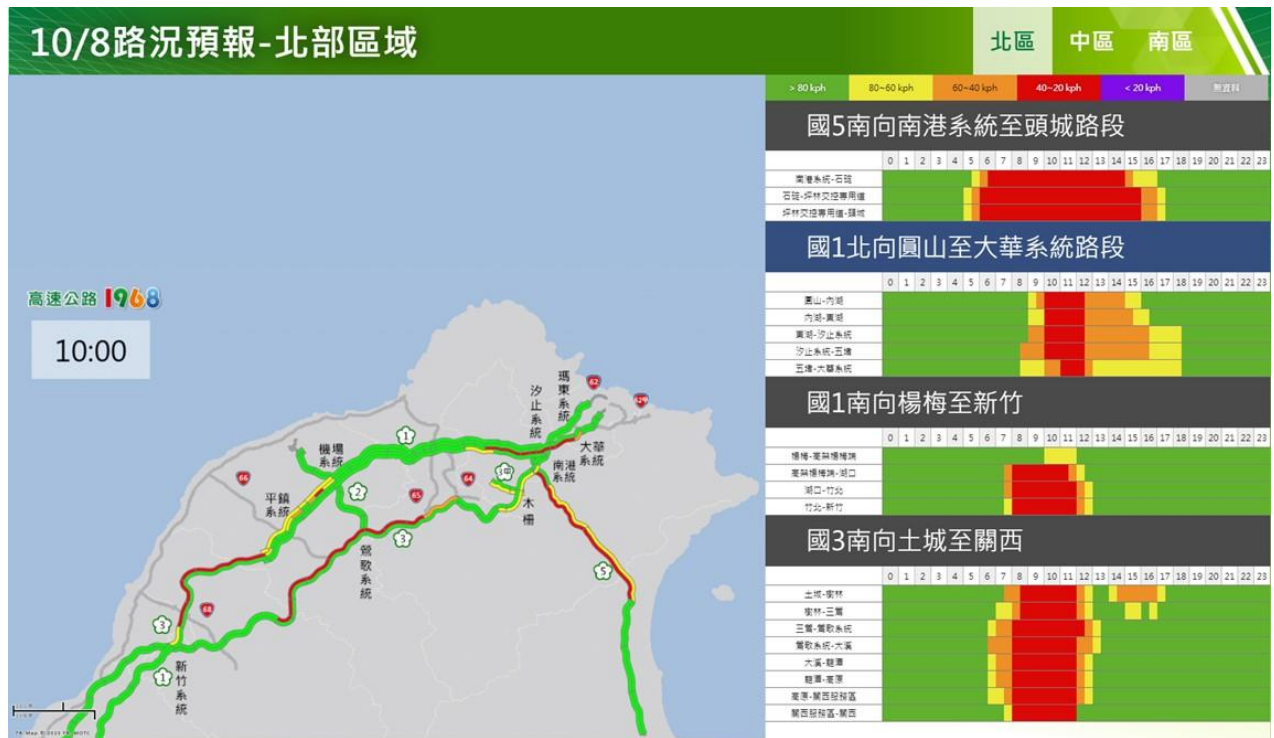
10/8路況預報-北部區域

北區 中區 南區

> 80 kph | 80~60 kph | 60~40 kph | 40~20 kph | < 20 kph | 無資料

國5南向南港系統至頭城路段

| | 0 | 1 | 2 | 3 | 4 | 5 | 6 | 7 | 8 | 9 | 10 | 11 | 12 | 13 | 14 | 15 | 16 | 17 | 18 | 19 | 20 | 21 | 22 | 23 |
|---|---|---|---|---|---|---|---|---|---|---|---|---|---|---|---|---|---|---|---|---|---|---|---|---|
| 南港系統-石碇 | | | | | | | | | | | | | | | | | | | | | | | | |
| 石碇-坪林交控專用道 | | | | | | | | | | | | | | | | | | | | | | | | |
| 坪林交控專用道-頭城 | | | | | | | | | | | | | | | | | | | | | | | | |

國1北向圓山至大華系統路段

| | 0 | 1 | 2 | 3 | 4 | 5 | 6 | 7 | 8 | 9 | 10 | 11 | 12 | 13 | 14 | 15 | 16 | 17 | 18 | 19 | 20 | 21 | 22 | 23 |
|---|---|---|---|---|---|---|---|---|---|---|---|---|---|---|---|---|---|---|---|---|---|---|---|---|
| 圓山-內湖 | | | | | | | | | | | | | | | | | | | | | | | | |
| 內湖-東湖 | | | | | | | | | | | | | | | | | | | | | | | | |
| 東湖-汐止系統 | | | | | | | | | | | | | | | | | | | | | | | | |
| 汐止系統-五堵 | | | | | | | | | | | | | | | | | | | | | | | | |
| 五堵-大華系統 | | | | | | | | | | | | | | | | | | | | | | | | |

國1南向楊梅至新竹

| | 0 | 1 | 2 | 3 | 4 | 5 | 6 | 7 | 8 | 9 | 10 | 11 | 12 | 13 | 14 | 15 | 16 | 17 | 18 | 19 | 20 | 21 | 22 | 23 |
|---|---|---|---|---|---|---|---|---|---|---|---|---|---|---|---|---|---|---|---|---|---|---|---|---|
| 楊梅-高架楊梅端 | | | | | | | | | | | | | | | | | | | | | | | | |
| 高架楊梅端-湖口 | | | | | | | | | | | | | | | | | | | | | | | | |
| 湖口-竹北 | | | | | | | | | | | | | | | | | | | | | | | | |
| 竹北-新竹 | | | | | | | | | | | | | | | | | | | | | | | | |

國3南向土城至關西

| | 0 | 1 | 2 | 3 | 4 | 5 | 6 | 7 | 8 | 9 | 10 | 11 | 12 | 13 | 14 | 15 | 16 | 17 | 18 | 19 | 20 | 21 | 22 | 23 |
|---|---|---|---|---|---|---|---|---|---|---|---|---|---|---|---|---|---|---|---|---|---|---|---|---|
| 土城-樹林 | | | | | | | | | | | | | | | | | | | | | | | | |
| 樹林-三鶯 | | | | | | | | | | | | | | | | | | | | | | | | |
| 三鶯-鶯歌系統 | | | | | | | | | | | | | | | | | | | | | | | | |
| 鶯歌系統-大溪 | | | | | | | | | | | | | | | | | | | | | | | | |
| 大溪-龍潭 | | | | | | | | | | | | | | | | | | | | | | | | |
| 龍潭-高原 | | | | | | | | | | | | | | | | | | | | | | | | |
| 高原-關西服務區 | | | | | | | | | | | | | | | | | | | | | | | | |
| 關西服務區-關西 | | | | | | | | | | | | | | | | | | | | | | | | |

高速公路1968

10:00

瑪東系統 汐止系統 62 62 機場系統 1 大華系統 南港系統 66 2 65 64 5 木柵 平鎮系統 3 鶯歌系統 68 5 3 1 新竹系統

TK Map © 2020 TK MOTC